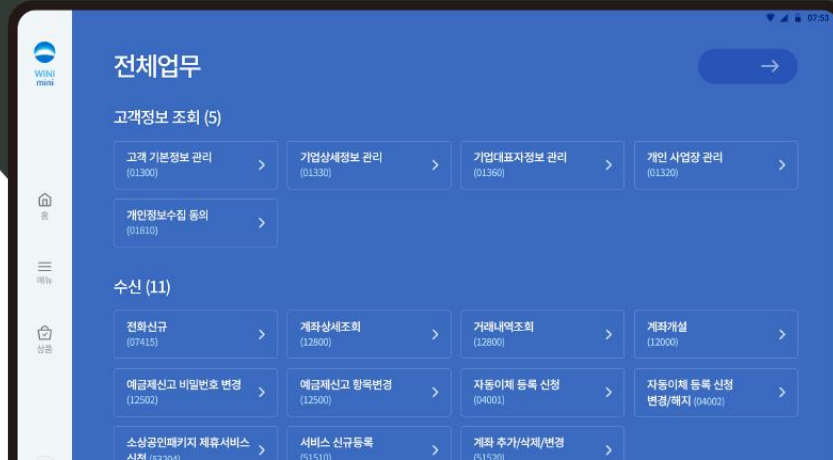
07:53

WINI mini

홈

메뉴

상품

전체업무

고객정보 조회 (5)

고객 기본정보 관리 (01300)

기업상세정보 관리 (01330)

기업대표자정보 관리 (01360)

개인 사업장 관리 (01320)

개인정보수집 동의 (01810)

수신 (11)

전화신규 (07415)

계좌상세조회 (12800)

거래내역조회 (12800)

계좌개설 (12000)

예금제신고 비밀번호 변경 (12502)

예금제신고 항목변경 (12500)

자동이체 등록 신청 (04001)

자동이체 등록 신청 변경/해지 (04002)

소상공인패키지 제휴서비스 신청 (53204)

서비스 신규등록 (51510)

계좌 추가/삭제/변경 (51520)